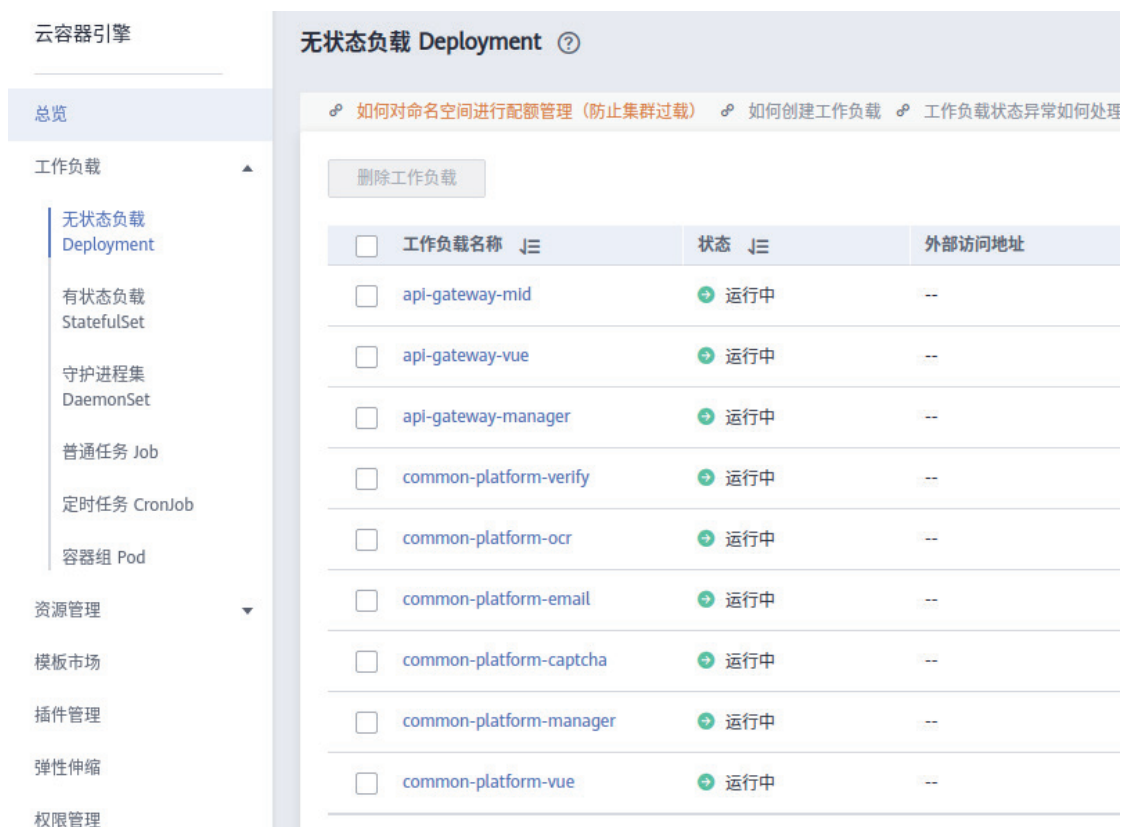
云容器引擎

总览

工作负载

无状态负载 Deployment

有状态负载 StatefulSet

守护进程集 DaemonSet

普通任务 Job

定时任务 CronJob

容器组 Pod

资源管理

模板市场

插件管理

弹性伸缩

权限管理

无状态负载 Deployment

如何对命名空间进行配额管理（防止集群过载） 如何创建工作负载 工作负载状态异常如何处理

删除工作负载

| 工作负载名称 | 状态 | 外部访问地址 |
|---|---|---|
| api-gateway-mid | 运行中 | -- |
| api-gateway-vue | 运行中 | -- |
| api-gateway-manager | 运行中 | -- |
| common-platform-verify | 运行中 | -- |
| common-platform-ocr | 运行中 | -- |
| common-platform-email | 运行中 | -- |
| common-platform-captcha | 运行中 | -- |
| common-platform-manager | 运行中 | -- |
| common-platform-vue | 运行中 | -- |